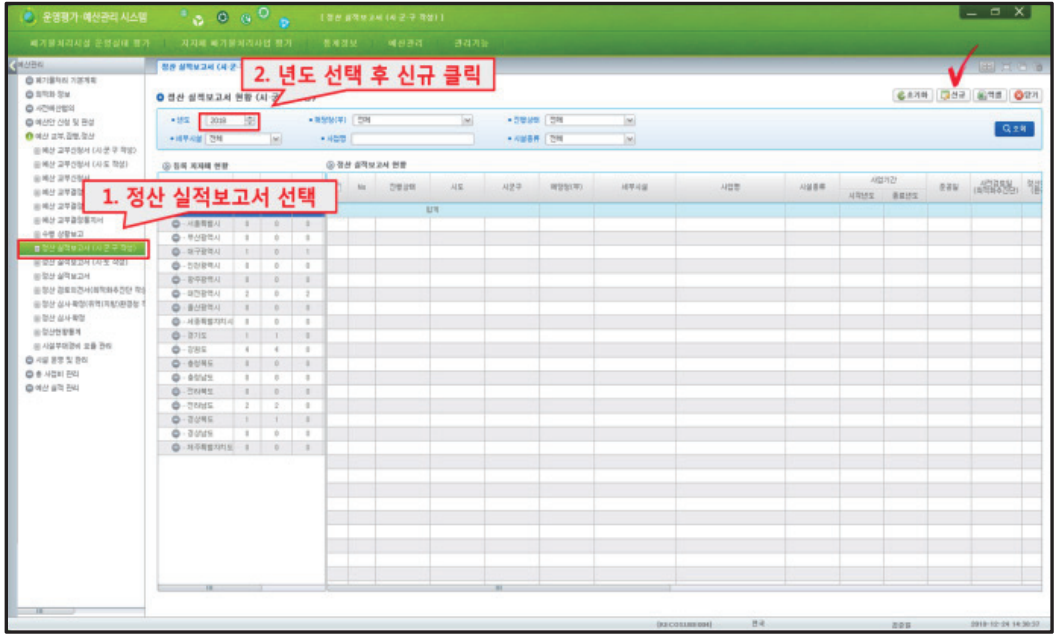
운영평가·예산관리 시스템

[정산 실적보고서 (시군구 작성)]

폐기물처리시설 운영실태 평가 | 지자체 폐기물처리사업 평가 | 통계정보 | 예산관리 | 관리기능

예산관리

폐기물처리 기본계획
정책화 정보
사전예산협의
예산안 신청 및 편성
예산 교부,집행,정산
예산 교부신청서 (시·군·구 작성)
예산 교부신청서 (시·도 작성)
정산 실적보고서 (시·군·구 작성)
정산 실적보고서 (시·도 작성)
정산 실적보고서
정산 검토의견서
정산 심사 확정
정산현황통계
시설투자금액 효율 관리
시설 운영 및 관리
총 사업비 관리
예산 실적 관리

정산 실적보고서 (시·군·

2. 년도 선택 후 신규 클릭

정산 실적보고서 현황 (시·군·

초기화 | 신규 | 엑셀 | 닫기

년도 2018 | 해당청(부) 전체 | 진행상태 전체
세부시설 전체 | 사업명 | 시설종류 전체

조회

집계 지자체별 현황

1. 정산 실적보고서 선택

서울특별시 0 0 0
부산광역시 0 0 0
대구광역시 1 0 1
인천광역시 0 0 0
광주광역시 0 0 0
대전광역시 2 0 2
울산광역시 0 0 0
세종특별자치시 0 0 0
경기도 1 1 0
강원도 4 4 0
충청북도 0 0 0
충청남도 0 0 0
전라북도 0 0 0
전라남도 2 2 0
경상북도 1 1 0
경상남도 0 0 0
제주특별자치도 0 0 0

정산 실적보고서 현황

| No | 진행상태 | 시도 | 시군구 | 해당청(부) | 세부시설 | 사업명 | 시설종류 | 사업기간 시작년도 | 사업기간 종료년도 | 준공일 | 사업비총액 | 정산 |
|---|---|---|---|---|---|---|---|---|---|---|---|---|
| | | 합계 | | | | | | | | | | |

한국 | 2018-12-24 14:30:57